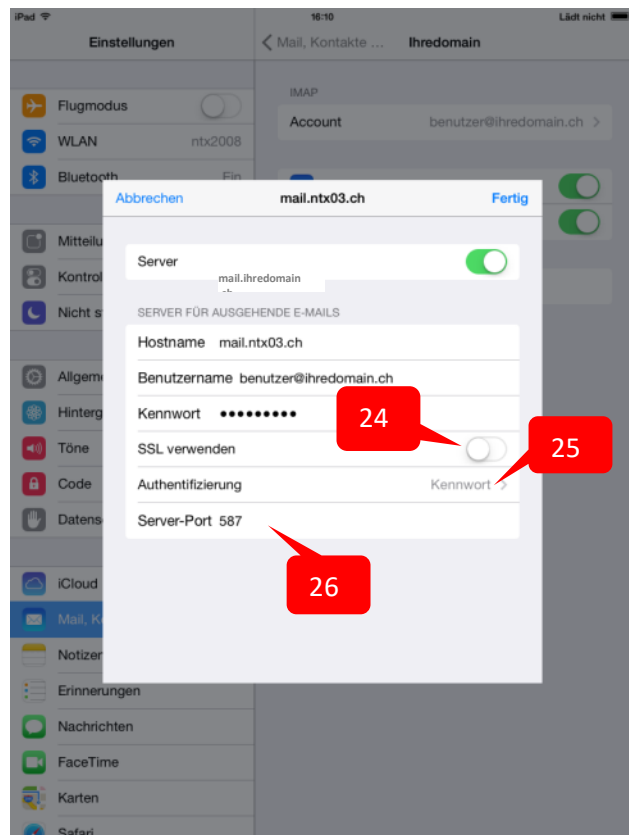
iPad
16:10
Lädt nicht

Einstellungen

Mail, Kontakte ...
Ihredomain

IMAP
Account benutzer@ihredomain.ch

Flugmodus
WLAN ntx2008
Bluetooth Ein
Mitteilu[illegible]
Kontrol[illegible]
Nicht s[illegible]
Allgem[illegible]
Hinterg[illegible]
Töne
Code
Datens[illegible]
iCloud
Mail, K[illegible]
Notizen
Erinnerungen
Nachrichten
FaceTime
Karten
Safari

Abbrechen
mail.ntx03.ch
Fertig

Server
mail.ihredomain
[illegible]

SERVER FÜR AUSGEHENDE E-MAILS
Hostname mail.ntx03.ch
Benutzername benutzer@ihredomain.ch
Kennwort ●●●●●●●●●
SSL verwenden
Authentifizierung Kennwort
Server-Port 587

24
25
26